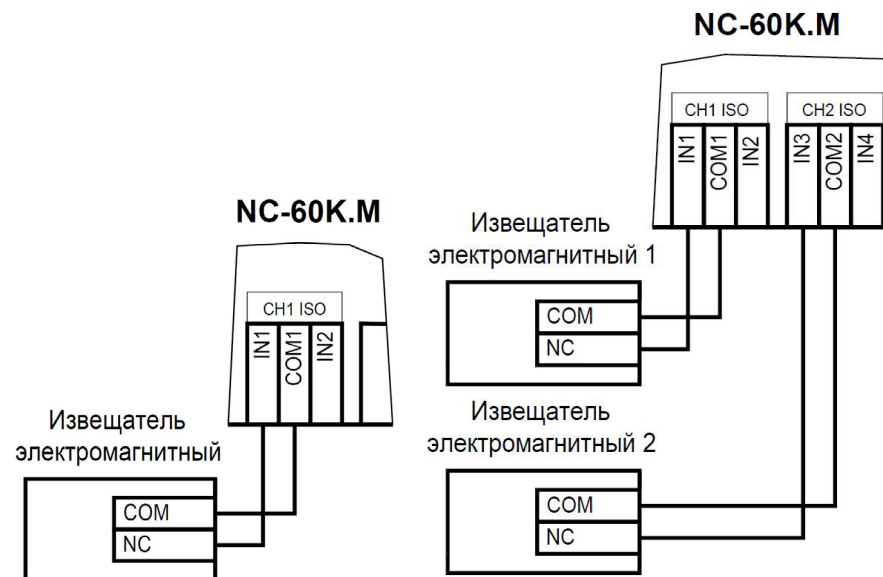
NC-60K.M

CH1 ISO

IN1 COM1 IN2

Извещатель электромагнитный

COM
NC

NC-60K.M

CH1 ISO

IN1 COM1 IN2

CH2 ISO

IN3 COM2 IN4

Извещатель электромагнитный 1

COM
NC

Извещатель электромагнитный 2

COM
NC